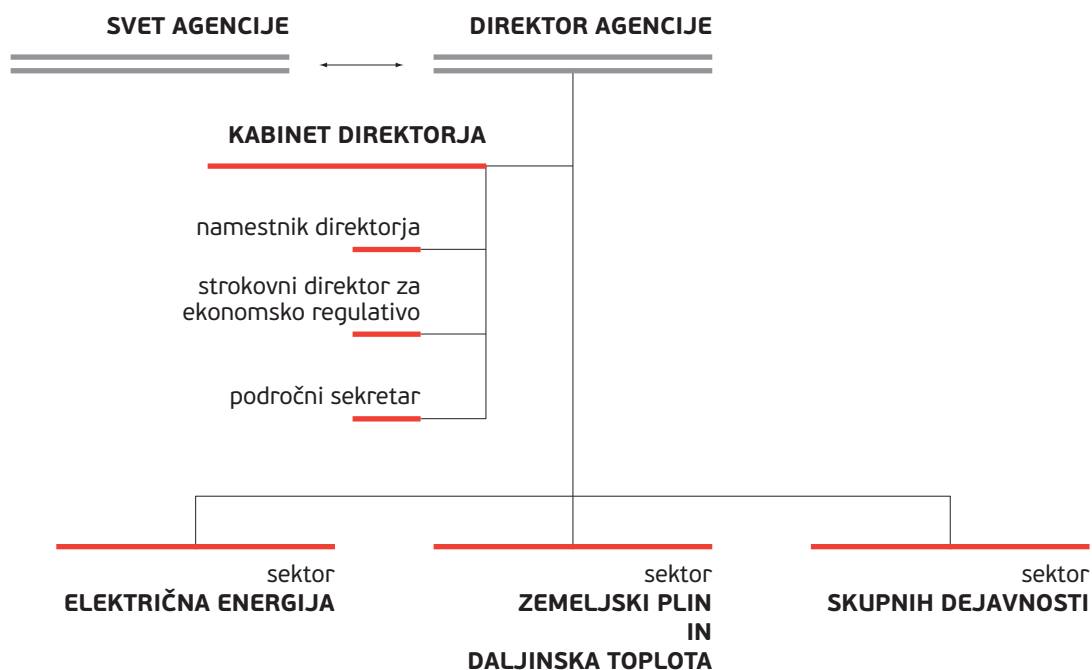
SVET AGENCIJE

DIREKTOR AGENCIJE

KABINET DIREKTORJA

namestnik direktorja

strokovni direktor za ekonomsko regulativo

področni sekretar

sektor
ELEKTRIČNA ENERGIJA

sektor
ZEMELJSKI PLIN
IN
DALJINSKA TOPLOTA

sektor
SKUPNIH DEJAVNOSTI